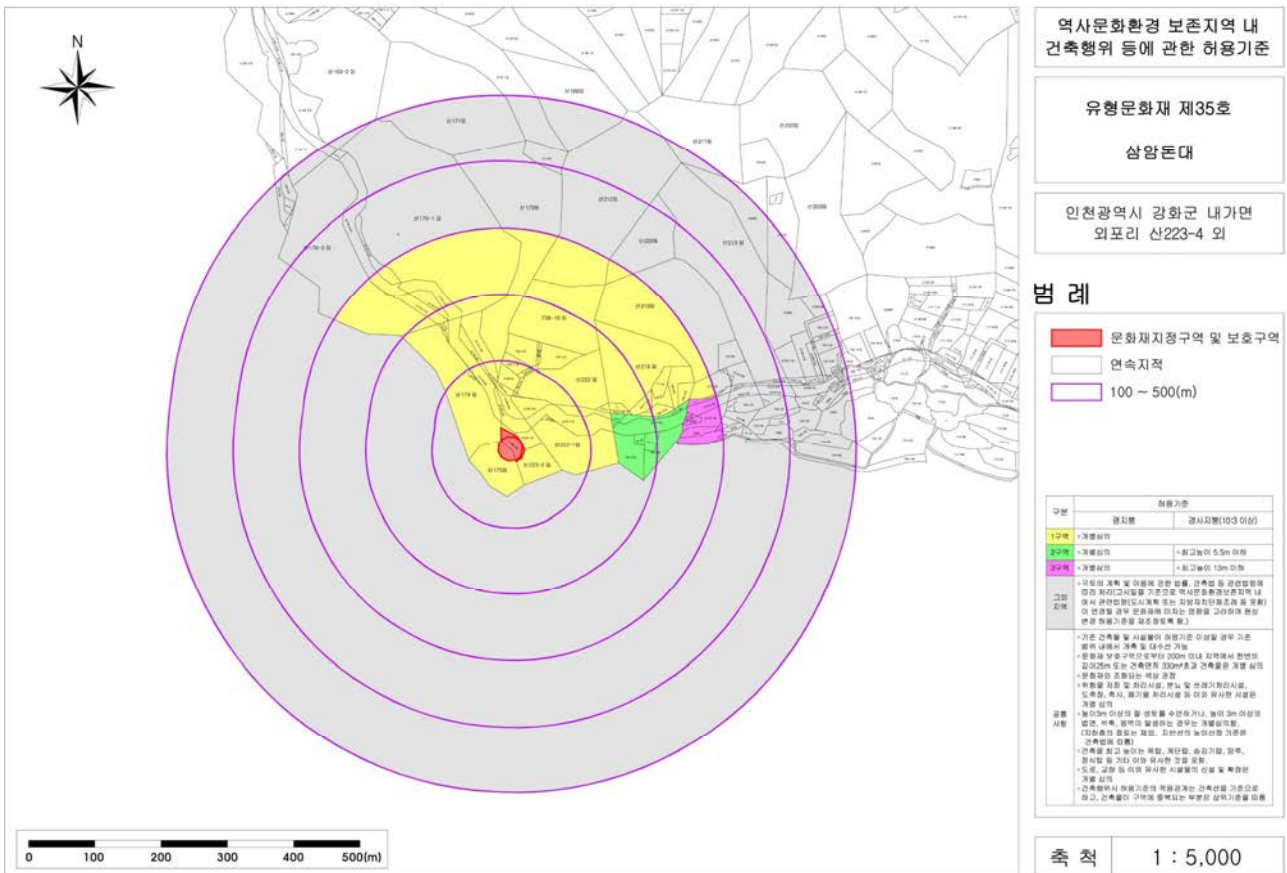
역사문화환경 보존지역 내 건축행위 등에 관한 허용기준

유형문화재 제35호

삼암돈대

인천광역시 강화군 내가면 외포리 산223-4 외

범 례

문화재지정구역 및 보호구역

연속지적

100 ~ 500(m)

| 구분 | 허용기준 | |
|---|---|---|
| | 평지붕 | 경사지붕(10:3 이상) |
| 1구역 | •개별심의 | |
| 2구역 | •개별심의 | •최고높이 5.5m 이하 |
| 3구역 | •개별심의 | •최고높이 13m 이하 |
| 그외 지역 | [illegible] | |
| 공통 사항 | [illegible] | |

N

0 100 200 300 400 500(m)

축 척 1 : 5,000